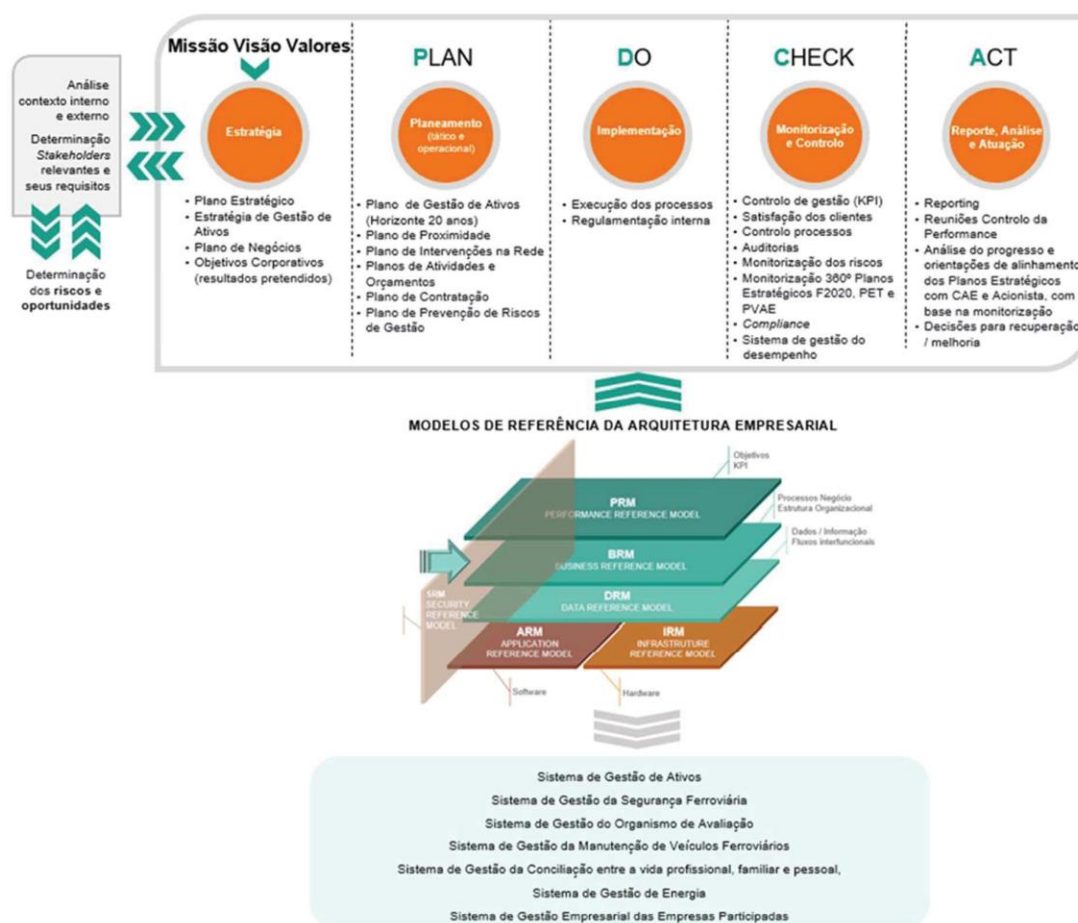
Análise contexto interno e externo

Determinação *Stakeholders* relevantes e seus requisitos

Determinação dos riscos e oportunidades

Missão Visão Valores

Estratégia

- Plano Estratégico
- Estratégia de Gestão de Ativos
- Plano de Negócios
- Objetivos Corporativos (resultados pretendidos)

PLAN

Planeamento (tático e operacional)

- Plano de Gestão de Ativos (Horizonte 20 anos)
- Plano de Proximidade
- Plano de Intervenções na Rede
- Planos de Atividades e Orçamentos
- Plano de Contratação
- Plano de Prevenção de Riscos de Gestão

DO

Implementação

- Execução dos processos
- Regulamentação interna

CHECK

Monitorização e Controlo

- Controlo de gestão (KPI)
- Satisfação dos clientes
- Controlo processos
- Auditorias
- Monitorização dos riscos
- Monitorização 360º Planos Estratégicos F2020, PET e PVAE
- *Compliance*
- Sistema de gestão do desempenho

ACT

Reporte, Análise e Atuação

- Reporting
- Reuniões Controlo da Performance
- Análise do progresso e orientações de alinhamento dos Planos Estratégicos com CAE e Acionista, com base na monitorização
- Decisões para recuperação / melhoria

MODELOS DE REFERÊNCIA DA ARQUITETURA EMPRESARIAL

Objetivos KPI

PRM PERFORMANCE REFERENCE MODEL

Processos Negócio Estrutura Organizacional

BRM BUSINESS REFERENCE MODEL

Dados / Informação Fluxos Interfuncionais

DRM DATA REFERENCE MODEL

SRM SECURITY REFERENCE MODEL

ARM APPLICATION REFERENCE MODEL

IRM INFRASTRUTURE REFERENCE MODEL

Software

Hardware

Sistema de Gestão de Ativos
Sistema de Gestão da Segurança Ferroviária
Sistema de Gestão do Organismo de Avaliação
Sistema de Gestão da Manutenção de Veículos Ferroviários
Sistema de Gestão da Conciliação entre a vida profissional, familiar e pessoal,
Sistema de Gestão de Energia
Sistema de Gestão Empresarial das Empresas Participadas